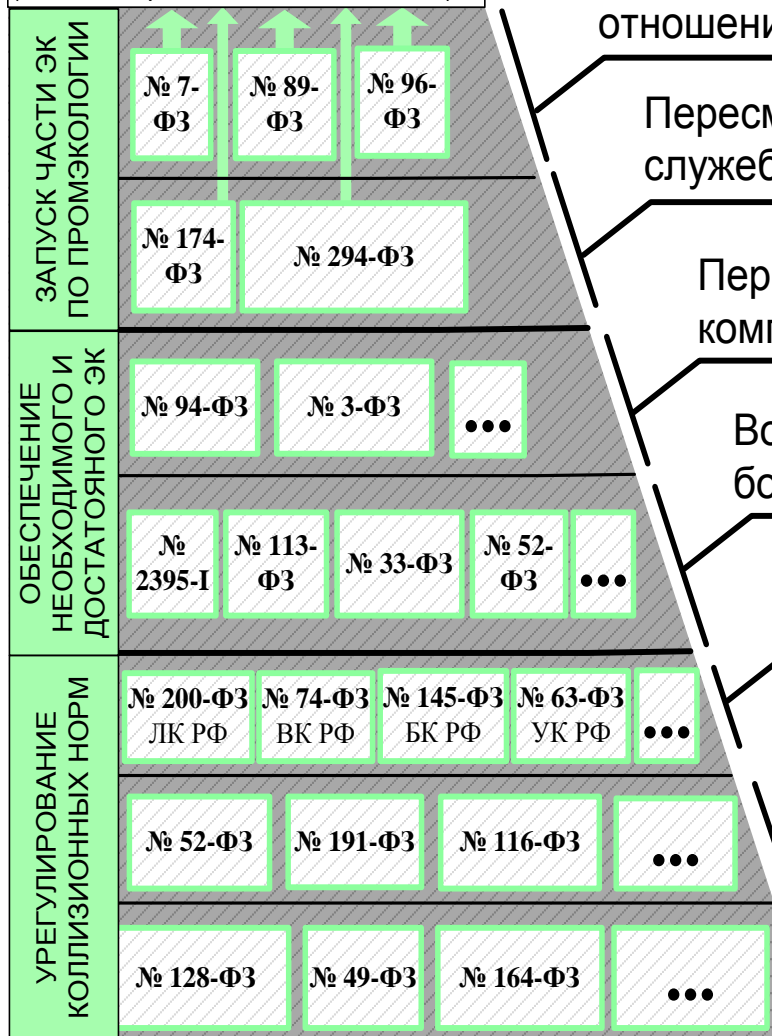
ЗАПУСК ЧАСТИ ЭК ПО ПРОМЭКОЛОГИИ

№ 7-ФЗ
№ 89-ФЗ
№ 96-ФЗ
№ 174-ФЗ
№ 294-ФЗ

ОБЕСПЕЧЕНИЕ НЕОБХОДИМОГО И ДОСТАТОЯНОГО ЭК

№ 94-ФЗ
№ 3-ФЗ
•••
№ 2395-I
№ 113-ФЗ
№ 33-ФЗ
№ 52-ФЗ
•••

УРЕГУЛИРОВАНИЕ КОЛЛИЗИОННЫХ НОРМ

№ 200-ФЗ ЛК РФ
№ 74-ФЗ ВК РФ
№ 145-ФЗ БК РФ
№ 63-ФЗ УК РФ
•••
№ 52-ФЗ
№ 191-ФЗ
№ 116-ФЗ
•••
№ 128-ФЗ
№ 49-ФЗ
№ 164-ФЗ
•••

отношени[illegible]
Пересм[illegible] служеб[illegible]
Пер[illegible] комп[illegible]
Во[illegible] бо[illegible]